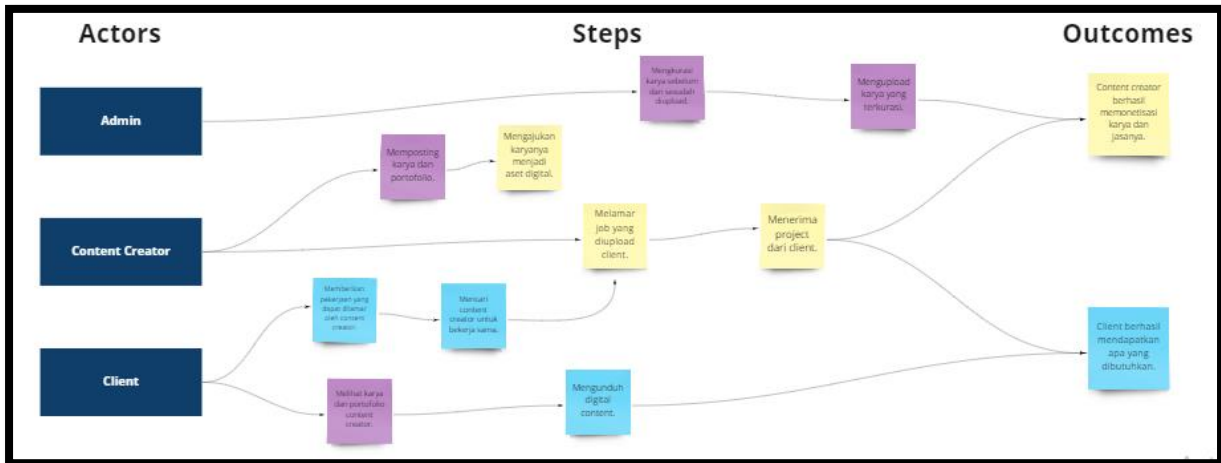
Actors

Steps

Outcomes

Admin

Content Creator

Client

Mengkurasi karya sebelum dan sesudah diupload.

Mengupload karya yang terkurasi.

Content creator berhasil memonetisasi karya dan jasanya.

Memposting karya dan portofolio.

Mengajukan karyanya menjadi aset digital.

Melamar job yang diupload client.

Menerima project dari client.

Memberikan pekerjaan yang dapat dilamar oleh content creator.

Mencari content creator untuk bekerja sama.

Client berhasil mendapatkan apa yang dibutuhkan.

Melihat karya dan portofolio content creator.

Mengunduh digital content.